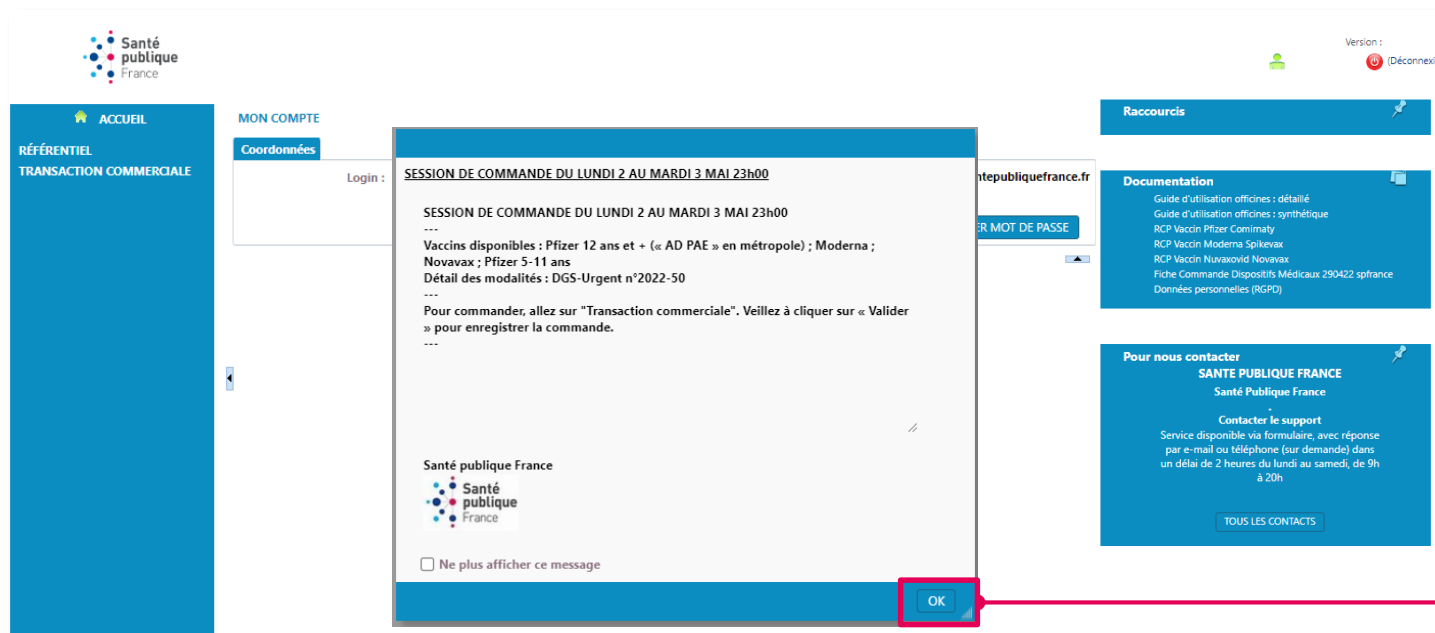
Santé publique France

Version :

(Déconnexi

ACCUEIL

RÉFÉRENTIEL

TRANSACTION COMMERCIALE

MON COMPTE

Coordonnées

Login :

ntepubliquefrance.fr

ER MOT DE PASSE

SESSION DE COMMANDE DU LUNDI 2 AU MARDI 3 MAI 23h00

SESSION DE COMMANDE DU LUNDI 2 AU MARDI 3 MAI 23h00
---
Vaccins disponibles : Pfizer 12 ans et + (« AD PAE » en métropole) ; Moderna ; Novavax ; Pfizer 5-11 ans
Détail des modalités : DGS-Urgent n°2022-50
---
Pour commander, allez sur "Transaction commerciale". Veillez à cliquer sur « Valider » pour enregistrer la commande.
---

Santé publique France

Santé publique France

Ne plus afficher ce message

OK

Raccourcis

Documentation
Guide d'utilisation officines : détaillé
Guide d'utilisation officines : synthétique
RCP Vaccin Pfizer Comirnaty
RCP Vaccin Moderna Spikevax
RCP Vaccin Nuvaxovid Novavax
Fiche Commande Dispositifs Médicaux 290422 spfrance
Données personnelles (RGPD)

Pour nous contacter
SANTE PUBLIQUE FRANCE
Santé Publique France
.
Contacter le support
Service disponible via formulaire, avec réponse par e-mail ou téléphone (sur demande) dans un délai de 2 heures du lundi au samedi, de 9h à 20h

TOUS LES CONTACTS